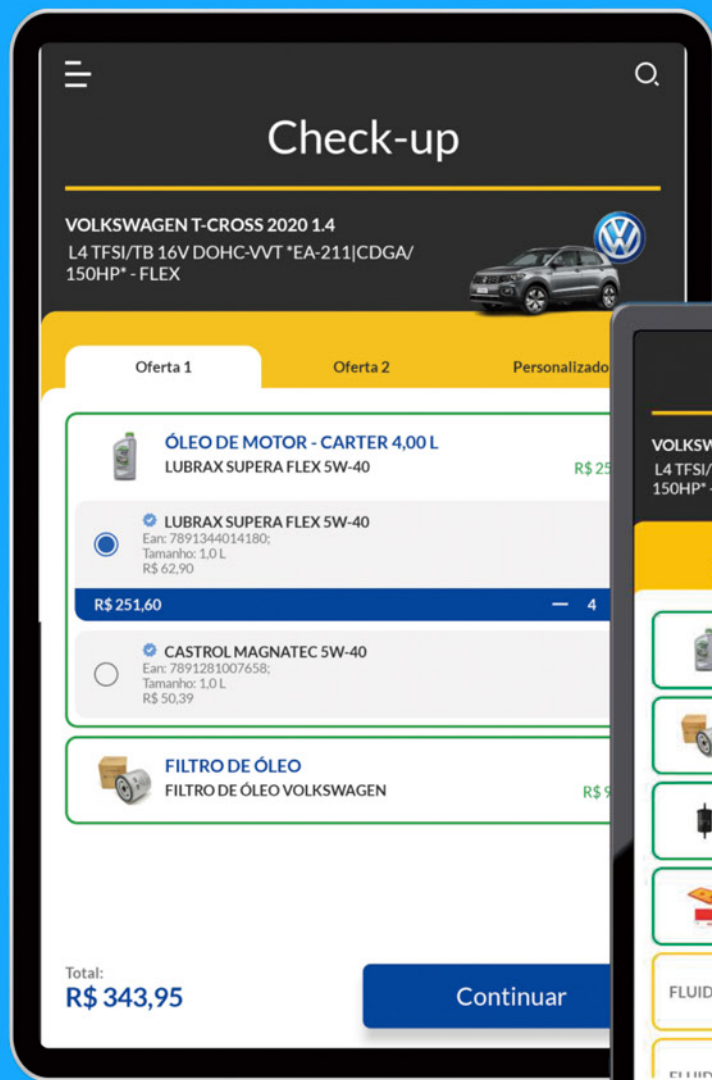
Check-up

VOLKSWAGEN T-CROSS 2020 1.4
L4 TFSI/TB 16V DOHC-VVT *EA-211|CDGA/ 150HP* - FLEX

Oferta 1
Oferta 2
Personalizado

ÓLEO DE MOTOR - CARTER 4,00 L
LUBRAX SUPERA FLEX 5W-40
R$ 25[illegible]

LUBRAX SUPERA FLEX 5W-40
Ean: 7891344014180;
Tamanho: 1,0 L
R$ 62,90

R$ 251,60
— 4

CASTROL MAGNATEC 5W-40
Ean: 7891281007658;
Tamanho: 1,0 L
R$ 50,39

FILTRO DE ÓLEO
FILTRO DE ÓLEO VOLKSWAGEN
R$ 9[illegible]

Total:
R$ 343,95

Continuar

VOLKSW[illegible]
L4 TFSI/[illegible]
150HP* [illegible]

FLUID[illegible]
FLUID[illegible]